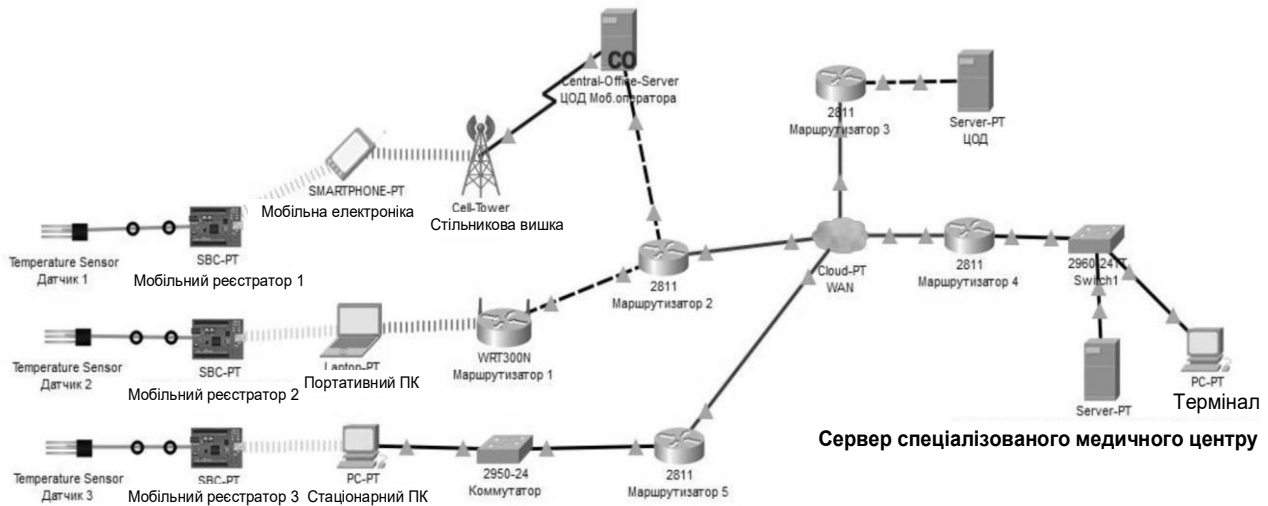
CO
Central-Office-Server
ЦОД Моб.оператора

2811
Маршрутизатор 3

Server-PT
ЦОД

SMARTPHONE-PT
Мобільна електроніка

Cell-Tower
Стільникова вишка

Temperature Sensor
Датчик 1

SBC-PT
Мобільний реєстратор 1

2811
Маршрутизатор 2

Cloud-PT
WAN

2811
Маршрутизатор 4

2960-24TT
Switch1

Temperature Sensor
Датчик 2

SBC-PT
Мобільний реєстратор 2

Laptop-PT
Портативний ПК

WRT300N
Маршрутизатор 1

Server-PT

PC-PT
Термінал

Сервер спеціалізованого медичного центру

Temperature Sensor
Датчик 3

SBC-PT
Мобільний реєстратор 3

PC-PT
Стаціонарний ПК

2950-24
Коммутатор

2811
Маршрутизатор 5